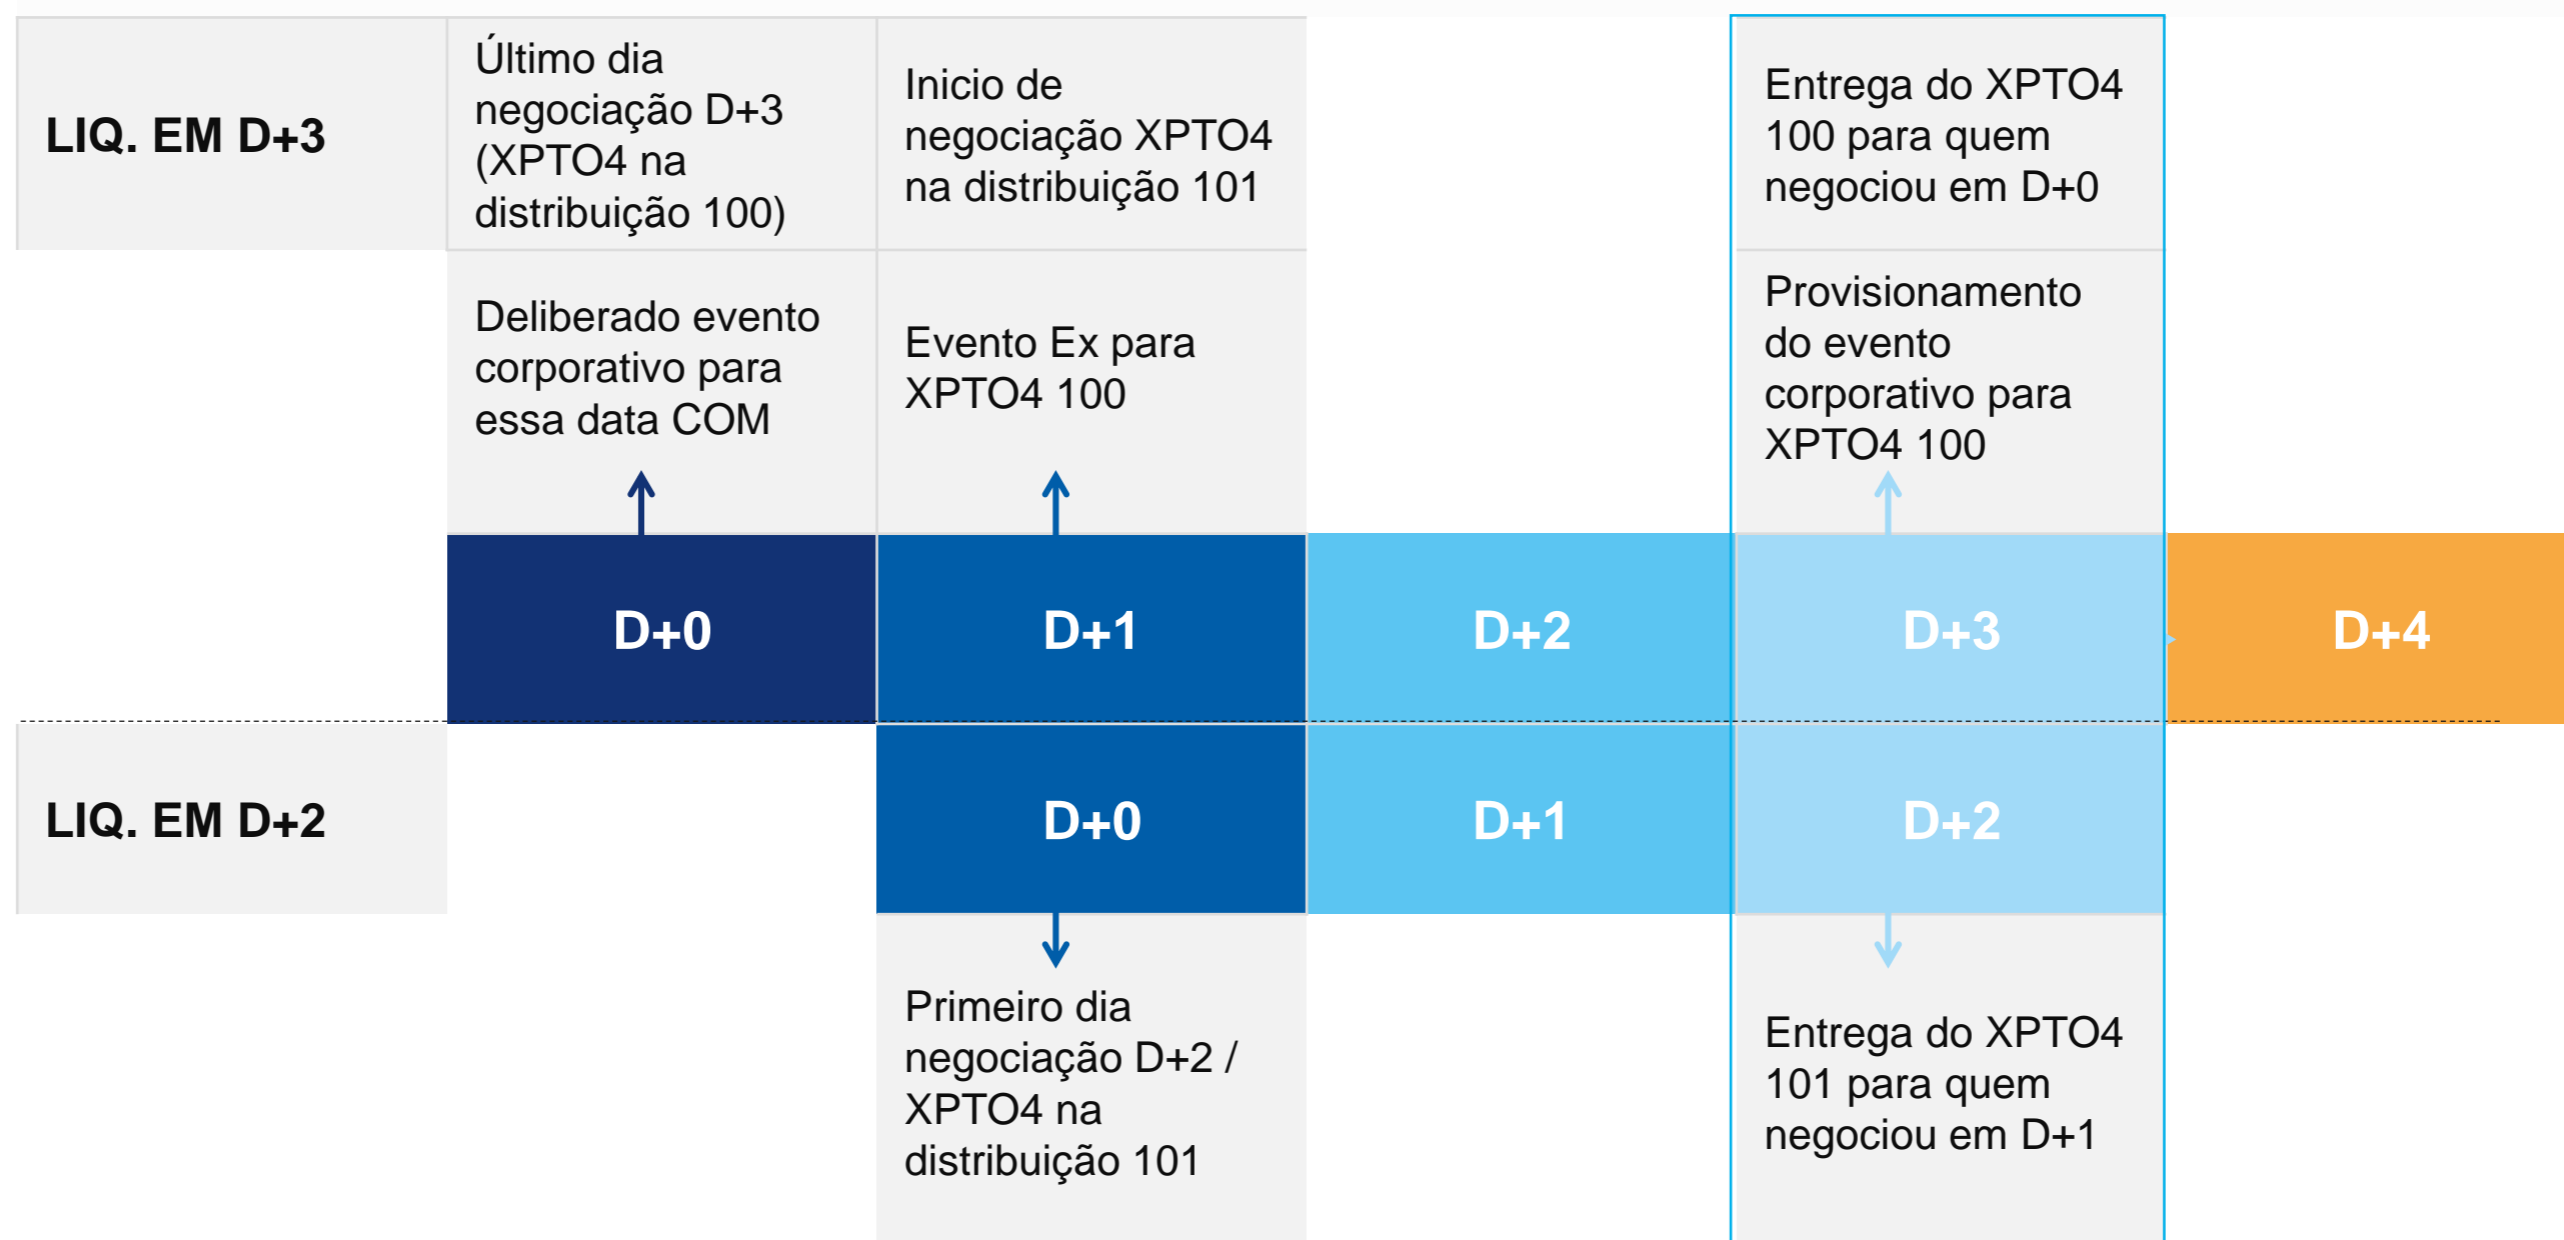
LIQ. EM D+3

Último dia negociação D+3 (XPTO4 na distribuição 100)

Inicio de negociação XPTO4 na distribuição 101

Entrega do XPTO4 100 para quem negociou em D+0

Deliberado evento corporativo para essa data COM

Evento Ex para XPTO4 100

Provisionamento do evento corporativo para XPTO4 100

D+0

D+1

D+2

D+3

D+4

LIQ. EM D+2

D+0

D+1

D+2

Primeiro dia negociação D+2 / XPTO4 na distribuição 101

Entrega do XPTO4 101 para quem negociou em D+1